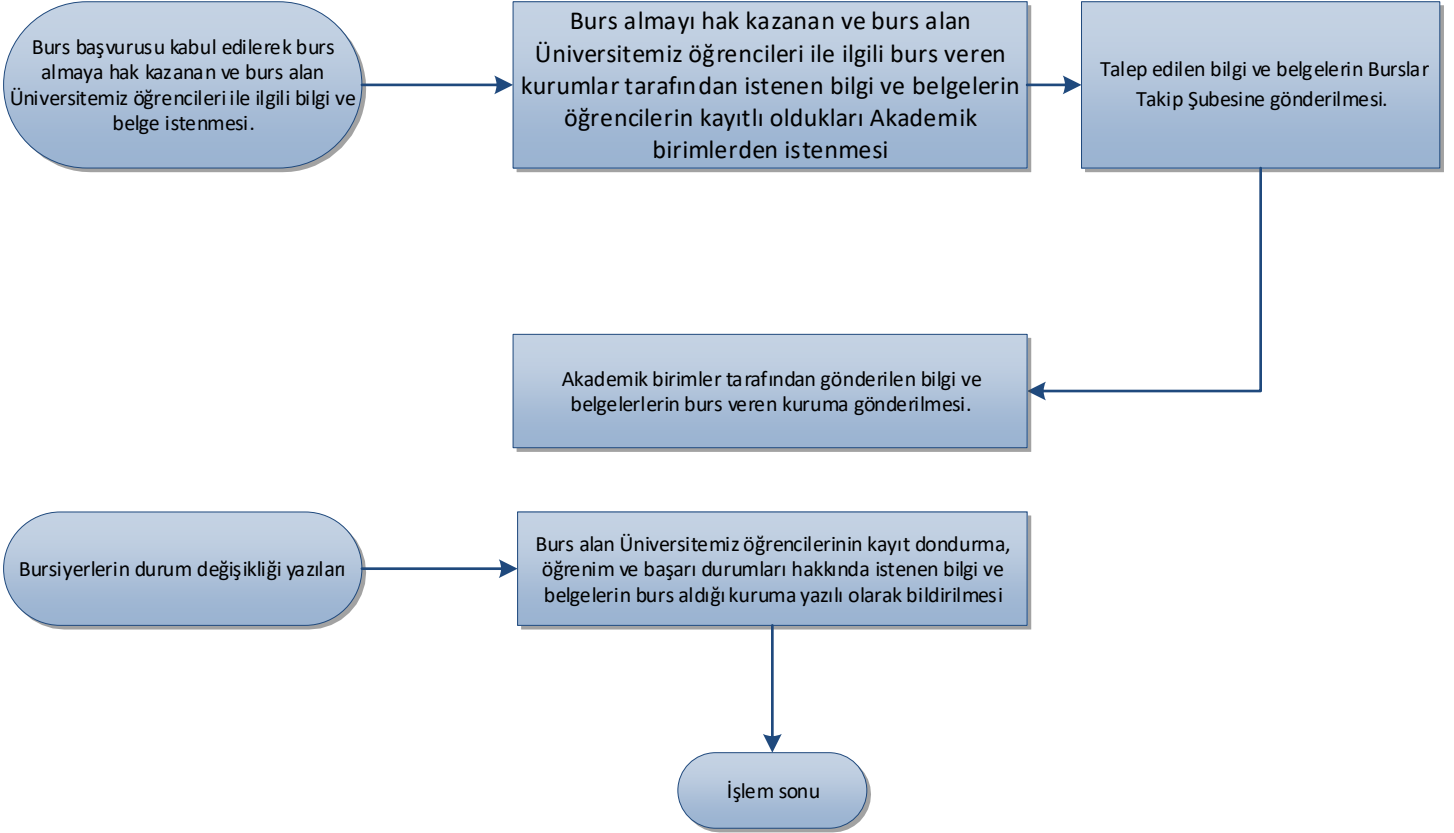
Burs başvurusu kabul edilerek burs almaya hak kazanan ve burs alan Üniversitemiz öğrencileri ile ilgili bilgi ve belge istenmesi.

Burs almayı hak kazanan ve burs alan Üniversitemiz öğrencileri ile ilgili burs veren kurumlar tarafından istenen bilgi ve belgelerin öğrencilerin kayıtlı oldukları Akademik birimlerden istenmesi

Talep edilen bilgi ve belgelerin Burslar Takip Şubesine gönderilmesi.

Akademik birimler tarafından gönderilen bilgi ve belgelerlerin burs veren kuruma gönderilmesi.

Bursiyerlerin durum değişikliği yazıları

Burs alan Üniversitemiz öğrencilerinin kayıt dondurma, öğrenim ve başarı durumları hakkında istenen bilgi ve belgelerin burs aldığı kuruma yazılı olarak bildirilmesi

İşlem sonu